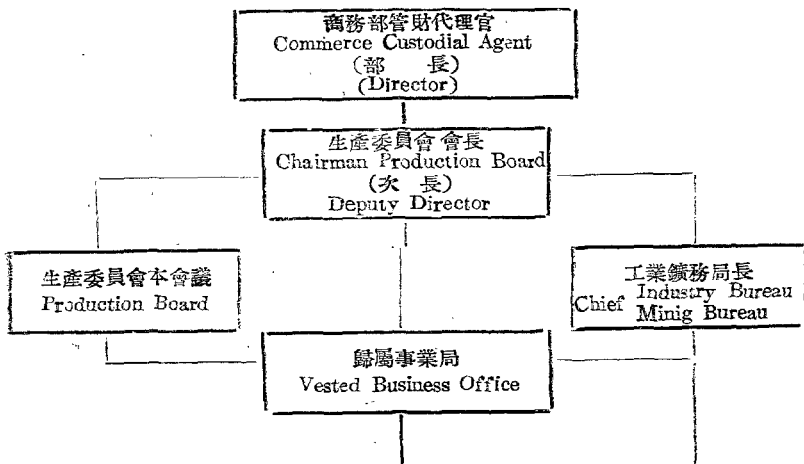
商務部管財代理官
Commerce Custodial Agent
(部　長)
(Director)

生產委員會會長
Chairman Production Board
(次　長)
Deputy Director

生產委員會本會議
Production Board

工業鑛務局長
Chief Industry Bureau
Minig Bureau

歸屬事業局
Vested Business Office